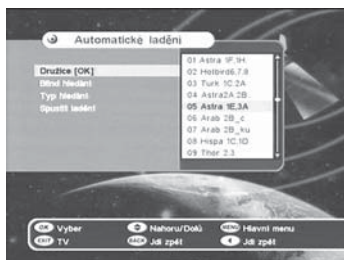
Automatické ladění

Družice [OK]
Síťné hledání
Typ hledání
Spustit ladění

01 Astra 1F,1H
02 Hotbird6,7,8
03 Turk 1C,2A
04 Astra2A,2B
05 Astra 1E,3A
06 Arab 2B_c
07 Arab 2B_ku
08 Hispa 1C,1D
09 Thor 2,3

OK Výběr
Nahoru/Dolů
MENU Hlavní menu
EXIT TV
BACK Jdi zpět
Jdi zpět